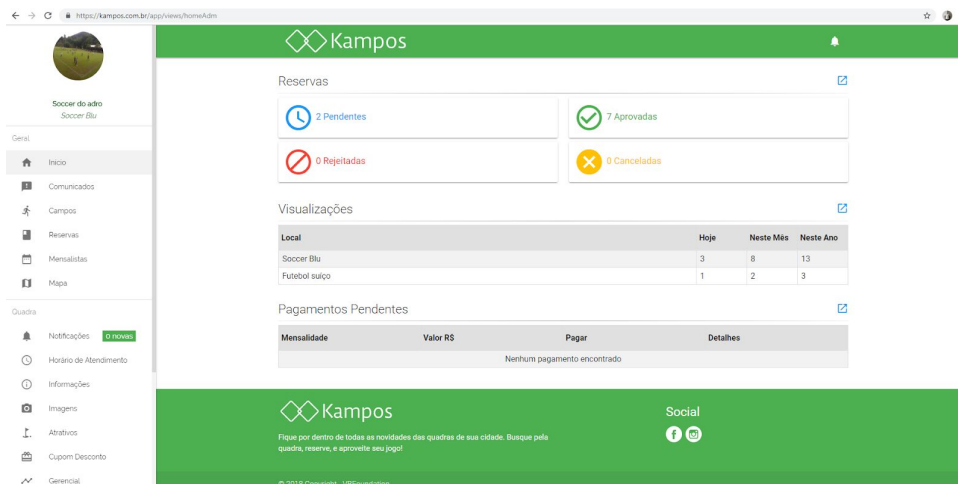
https://kampos.com.br/app/views/homeAdm

Soccer do adro
Soccer Blu

Geral
Inicio
Comunicados
Campos
Reservas
Mensalistas
Mapa

Quadra
Notificações 0 novas
Horário de Atendimento
Informações
Imagens
Atrativos
Cupom Desconto
Gerencial

Kampos

Reservas

2 Pendentes
7 Aprovadas
0 Rejeitadas
0 Canceladas

Visualizações

| Local | Hoje | Neste Mês | Neste Ano |
|---|---|---|---|
| Soccer Blu | 3 | 8 | 13 |
| Futebol suiço | 1 | 2 | 3 |

Pagamentos Pendentes

| Mensalidade | Valor R$ | Pagar | Detalhes |
|---|---|---|---|
| Nenhum pagamento encontrado | | | |

Kampos
Fique por dentro de todas as novidades das quadras de sua cidade. Busque pela quadra, reserve, e aproveite seu jogo!

Social

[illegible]